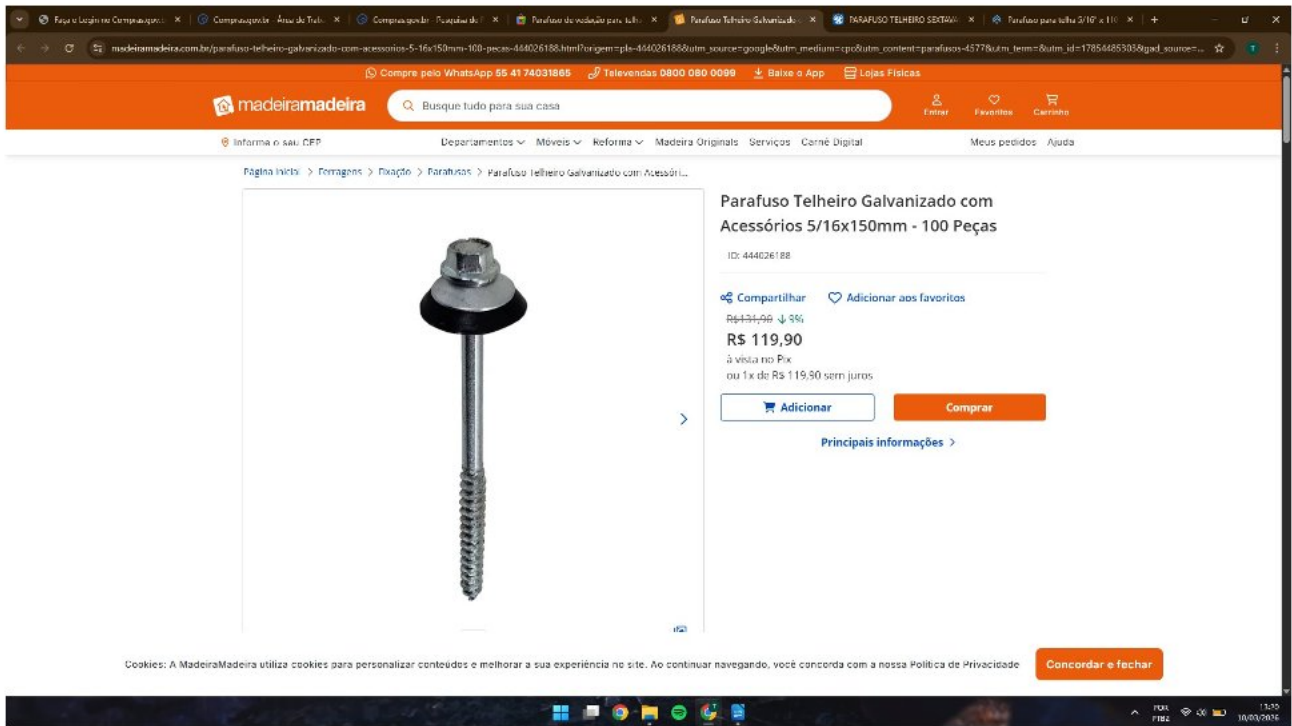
Faça o Login no Compras.gov.b × Compras.gov.br - Área de Trab × Compras.gov.br - Pesquisa de P × Parafuso de vedação para telha × Parafuso Telheiro Galvanizado × PARAFUSO TELHEIRO SEXTAVA × Parafuso para telha 5/16" x 11 × +

madeiramadeira.com.br/parafuso-telheiro-galvanizado-com-acessorios-5-16x150mm-100-pecas-444026188.html?origem=pla-444026188&utm_source=google&utm_medium=cpc&utm_content=parafusos-4577&utm_term=&utm_id=17854485303&gad_source=...

Compre pelo WhatsApp 55 41 74031865 Televendas 0800 080 0099 Baixe o App Lojas Físicas

madeiramadeira Busque tudo para sua casa Entrar Favoritos Carrinho

Informe o seu CEP Departamentos Móveis Reforma Madeira Originals Serviços Carnê Digital Meus pedidos Ajuda

Página inicial > Ferragens > Fixação > Parafusos > Parafuso Telheiro Galvanizado com Acessóri...

Parafuso Telheiro Galvanizado com Acessórios 5/16x150mm - 100 Peças

ID: 444026188

Compartilhar Adicionar aos favoritos

R$131,90 ↓ 9%

R$ 119,90

à vista no Pix

ou 1x de R$ 119,90 sem juros

Adicionar Comprar

Principais informações >

Cookies: A MadeiraMadeira utiliza cookies para personalizar conteúdos e melhorar a sua experiência no site. Ao continuar navegando, você concorda com a nossa Política de Privacidade Concordar e fechar

POR PTB2 13:35 10/03/2026